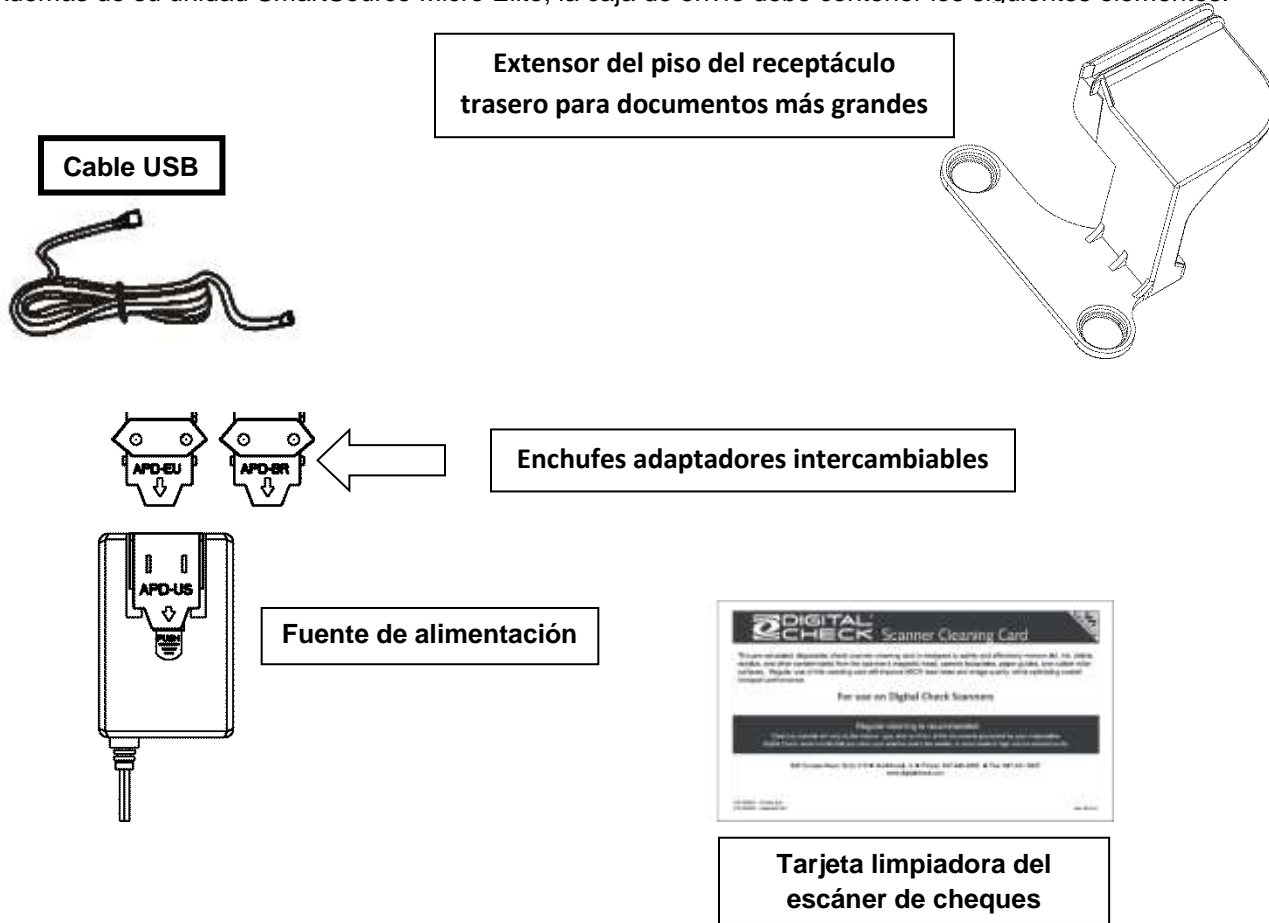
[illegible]demás de su unidad SmartSource Micro Elite, la caja de envío debe contener los siguientes elementos:

Extensor del piso del receptáculo trasero para documentos más grandes

Cable USB

APD-EU

APD-BR

Enchufes adaptadores intercambiables

APD-US

PUSH

Fuente de alimentación

DIGITAL CHECK Scanner Cleaning Card

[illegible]

For use on Digital Check Scanners

Regular cleaning is recommended

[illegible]

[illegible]

Tarjeta limpiadora del escáner de cheques